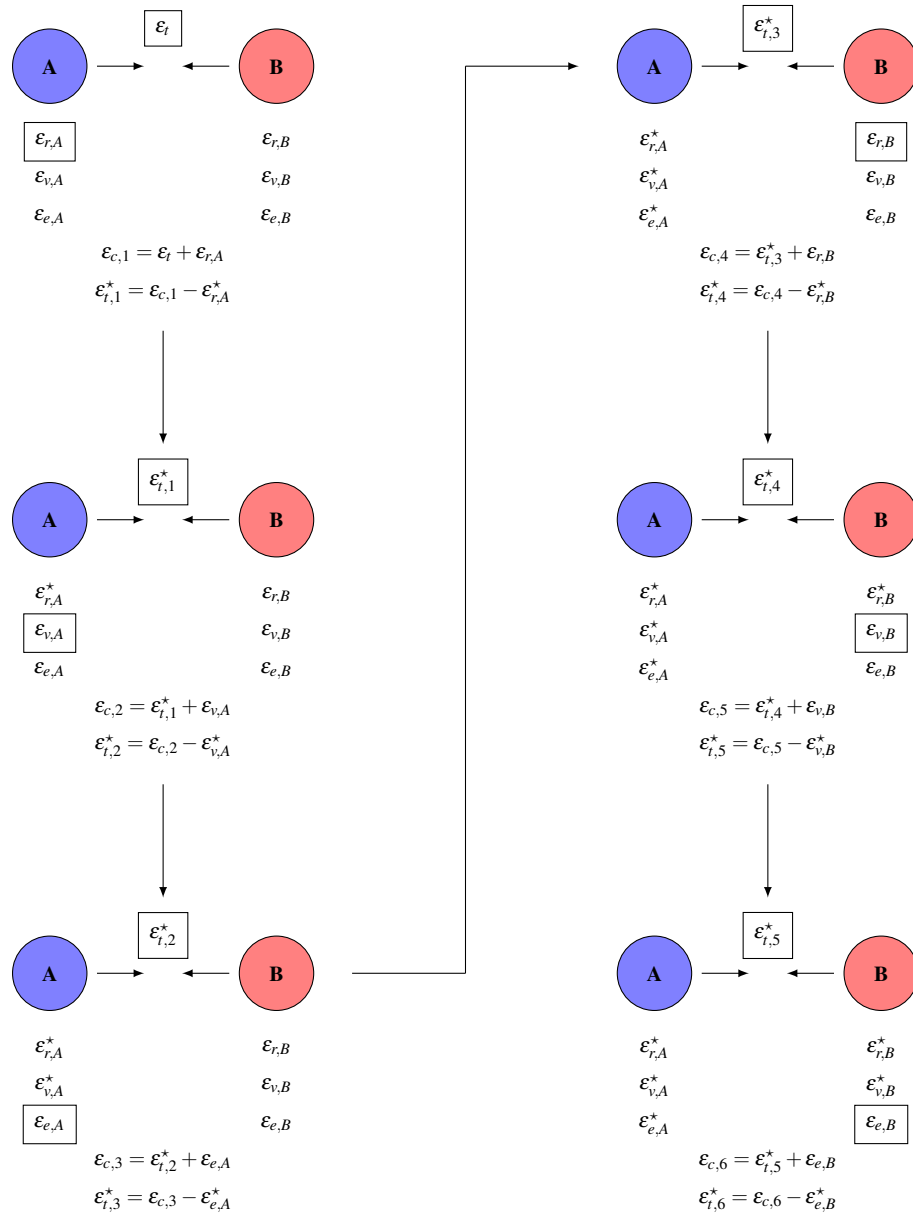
A $\varepsilon_t$ B

$\varepsilon_{r,A}$ $\varepsilon_{r,B}$

$\varepsilon_{v,A}$ $\varepsilon_{v,B}$

$\varepsilon_{e,A}$ $\varepsilon_{e,B}$

$\varepsilon_{c,1} = \varepsilon_t + \varepsilon_{r,A}$

$\varepsilon^{\star}_{t,1} = \varepsilon_{c,1} - \varepsilon^{\star}_{r,A}$

A $\varepsilon^{\star}_{t,1}$ B

$\varepsilon^{\star}_{r,A}$ $\varepsilon_{r,B}$

$\varepsilon_{v,A}$ $\varepsilon_{v,B}$

$\varepsilon_{e,A}$ $\varepsilon_{e,B}$

$\varepsilon_{c,2} = \varepsilon^{\star}_{t,1} + \varepsilon_{v,A}$

$\varepsilon^{\star}_{t,2} = \varepsilon_{c,2} - \varepsilon^{\star}_{v,A}$

A $\varepsilon^{\star}_{t,2}$ B

$\varepsilon^{\star}_{r,A}$ $\varepsilon_{r,B}$

$\varepsilon^{\star}_{v,A}$ $\varepsilon_{v,B}$

$\varepsilon_{e,A}$ $\varepsilon_{e,B}$

$\varepsilon_{c,3} = \varepsilon^{\star}_{t,2} + \varepsilon_{e,A}$

$\varepsilon^{\star}_{t,3} = \varepsilon_{c,3} - \varepsilon^{\star}_{e,A}$

A $\varepsilon^{\star}_{t,3}$ B

$\varepsilon^{\star}_{r,A}$ $\varepsilon_{r,B}$

$\varepsilon^{\star}_{v,A}$ $\varepsilon_{v,B}$

$\varepsilon^{\star}_{e,A}$ $\varepsilon_{e,B}$

$\varepsilon_{c,4} = \varepsilon^{\star}_{t,3} + \varepsilon_{r,B}$

$\varepsilon^{\star}_{t,4} = \varepsilon_{c,4} - \varepsilon^{\star}_{r,B}$

A $\varepsilon^{\star}_{t,4}$ B

$\varepsilon^{\star}_{r,A}$ $\varepsilon^{\star}_{r,B}$

$\varepsilon^{\star}_{v,A}$ $\varepsilon_{v,B}$

$\varepsilon^{\star}_{e,A}$ $\varepsilon_{e,B}$

$\varepsilon_{c,5} = \varepsilon^{\star}_{t,4} + \varepsilon_{v,B}$

$\varepsilon^{\star}_{t,5} = \varepsilon_{c,5} - \varepsilon^{\star}_{v,B}$

A $\varepsilon^{\star}_{t,5}$ B

$\varepsilon^{\star}_{r,A}$ $\varepsilon^{\star}_{r,B}$

$\varepsilon^{\star}_{v,A}$ $\varepsilon^{\star}_{v,B}$

$\varepsilon^{\star}_{e,A}$ $\varepsilon_{e,B}$

$\varepsilon_{c,6} = \varepsilon^{\star}_{t,5} + \varepsilon_{e,B}$

$\varepsilon^{\star}_{t,6} = \varepsilon_{c,6} - \varepsilon^{\star}_{e,B}$